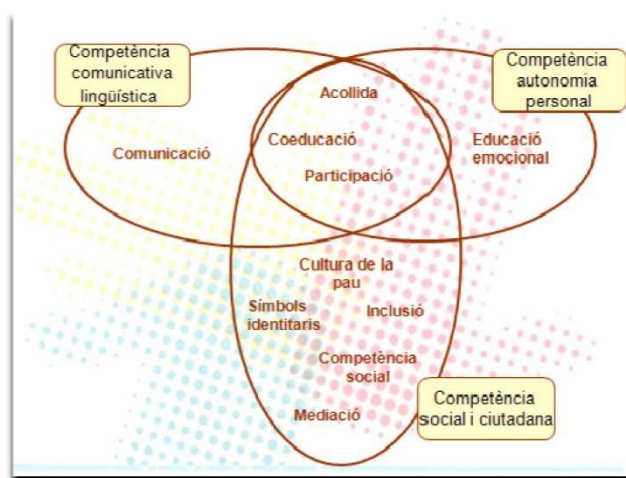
Competència comunicativa lingüística

Competència autonomia personal

Acollida

Comunicació

Coeducació

Educació emocional

Participació

Cultura de la pau

Símbols identitaris

Inclusió

Competència social

Mediació

Competència social i ciutadana